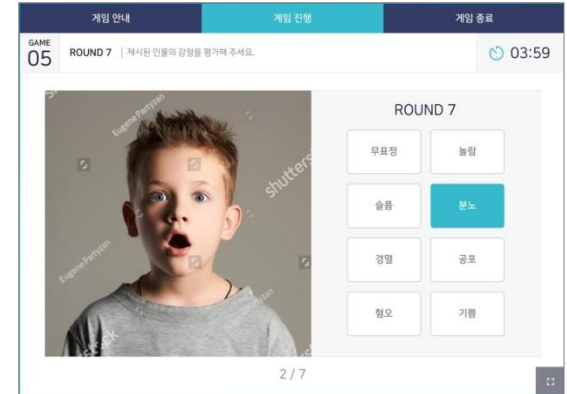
게임 안내 | 게임 진행 | 게임 종료

GAME 05

ROUND 7 | 제시된 인물의 감정을 평가해 주세요.

03:59

Eugene Partyzan

shutterstock

Eugene Partyzan

ROUND 7

무표정
놀람
슬픔
분노
경멸
공포
혐오
기쁨

2 / 7